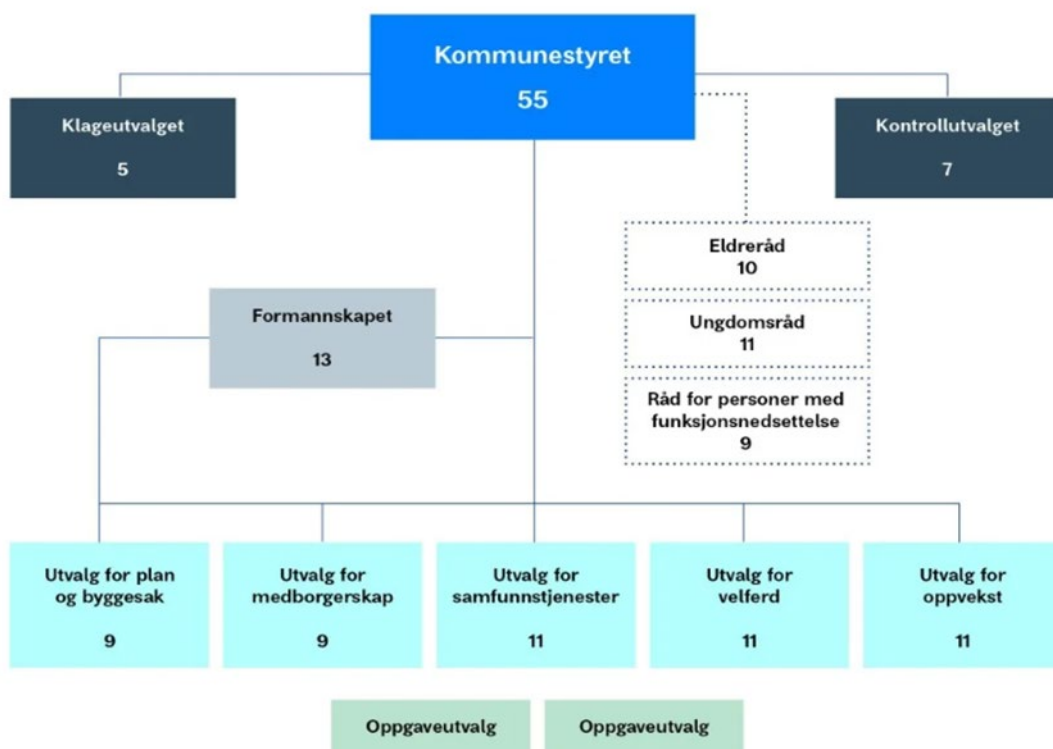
Kommunestyret
55

Klageutvalget
5

Kontrollutvalget
7

Eldreråd
10

Ungdomsråd
11

Råd for personer med funksjonsnedsettelse
9

Formannskapet
13

Utvalg for plan og byggesak
9

Utvalg for medborgerskap
9

Utvalg for samfunnstjenester
11

Utvalg for velferd
11

Utvalg for oppvekst
11

Oppgaveutvalg

Oppgaveutvalg